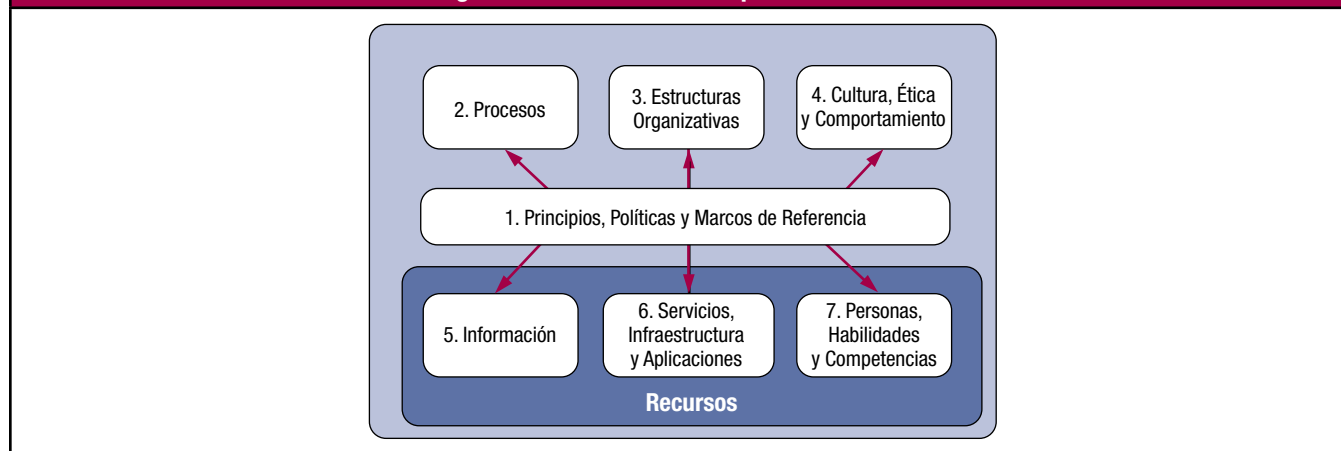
2. Procesos

3. Estructuras Organizativas

4. Cultura, Ética y Comportamiento

1. Principios, Políticas y Marcos de Referencia

5. Información

6. Servicios, Infraestructura y Aplicaciones

7. Personas, Habilidades y Competencias

Recursos